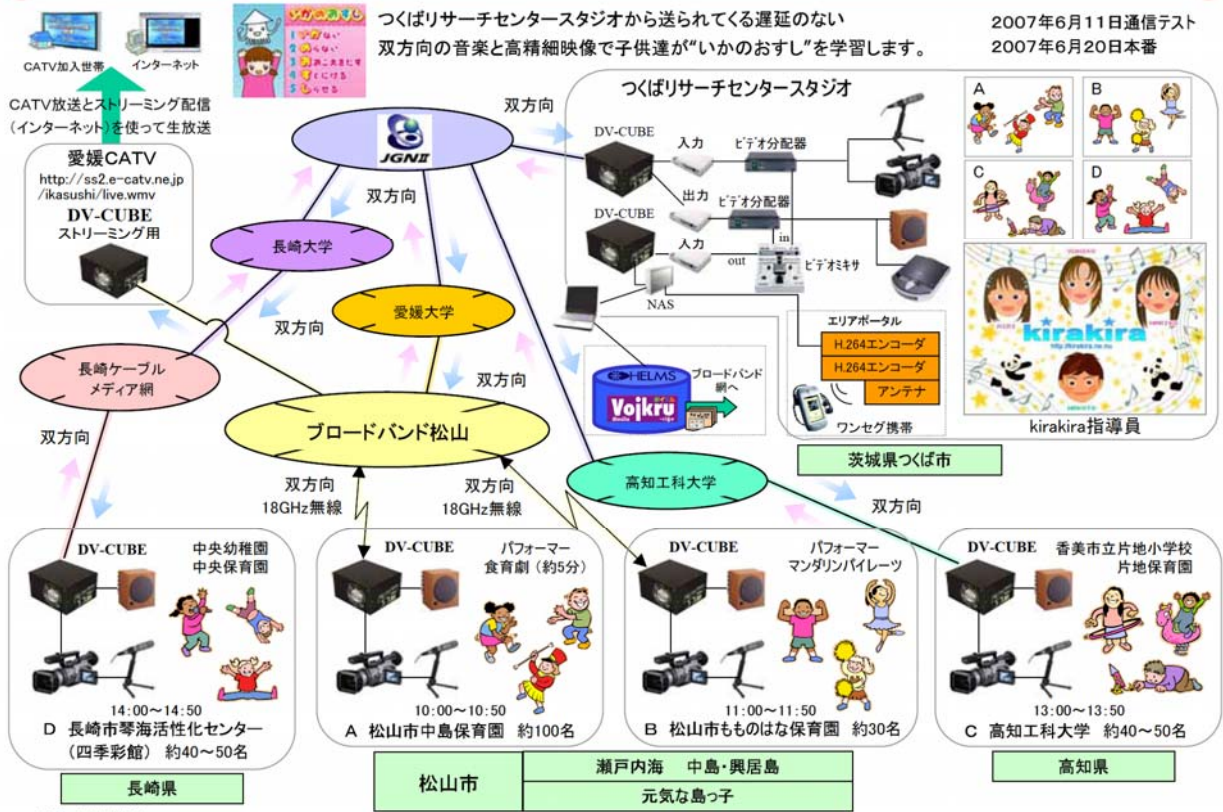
CATV加入世帯　インターネット

CATV放送とストリーミング配信（インターネット）を使って生放送

いかのおすし
1 行かない
2 のらない
3 おおごえをだす
4 すぐにげる
5 しらせる

つくばリサーチセンタースタジオから送られてくる遅延のない双方向の音楽と高精細映像で子供達が"いかのおすし"を学習します。

2007年6月11日通信テスト
2007年6月20日本番

愛媛CATV
http://ss2.e-catv.ne.jp/ikasushi/live.wmv
DV-CUBE
ストリーミング用

JGNII

双方向

つくばリサーチセンタースタジオ

DV-CUBE　入力　ビデオ分配器
出力　ビデオ分配器
DV-CUBE　入力　in　out　ビデオミキサ
NAS

A　B　C　D

長崎大学
双方向
双方向
愛媛大学
長崎ケーブルメディア網
双方向
双方向
ブロードバンド松山

HELMS
Vojkru
ブロードバンド網へ

エリアポータル
H.264エンコーダ
H.264エンコーダ
アンテナ
ワンセグ携帯

kirakira
kirakira指導員

茨城県つくば市

高知工科大学
双方向

双方向
18GHz無線
双方向
18GHz無線

DV-CUBE　中央幼稚園　中央保育園
14:00～14:50
D　長崎市琴海活性化センター（四季彩館）　約40～50名
長崎県

DV-CUBE　パフォーマー　食育劇（約5分）
10:00～10:50
A　松山市中島保育園　約100名

DV-CUBE　パフォーマー　マンダリンパイレーツ
11:00～11:50
B　松山市もものはな保育園　約30名

DV-CUBE　香美市立片地小学校　片地保育園
13:00～13:50
C　高知工科大学　約40～50名
高知県

松山市
瀬戸内海　中島・興居島
元気な島っ子